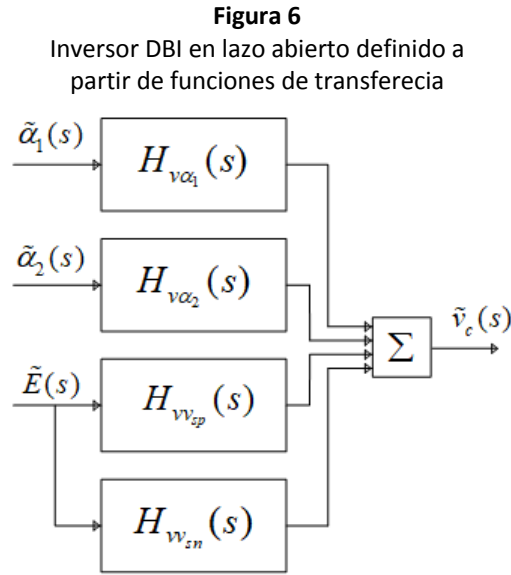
**Figura 6**
Inversor DBI en lazo abierto definido a partir de funciones de transferecia

$\tilde{\alpha}_1(s)$

$H_{v\alpha_1}(s)$

$\tilde{\alpha}_2(s)$

$H_{v\alpha_2}(s)$

$\tilde{E}(s)$

$H_{vv_{sp}}(s)$

$H_{vv_{sn}}(s)$

$\Sigma$

$\tilde{v}_c(s)$